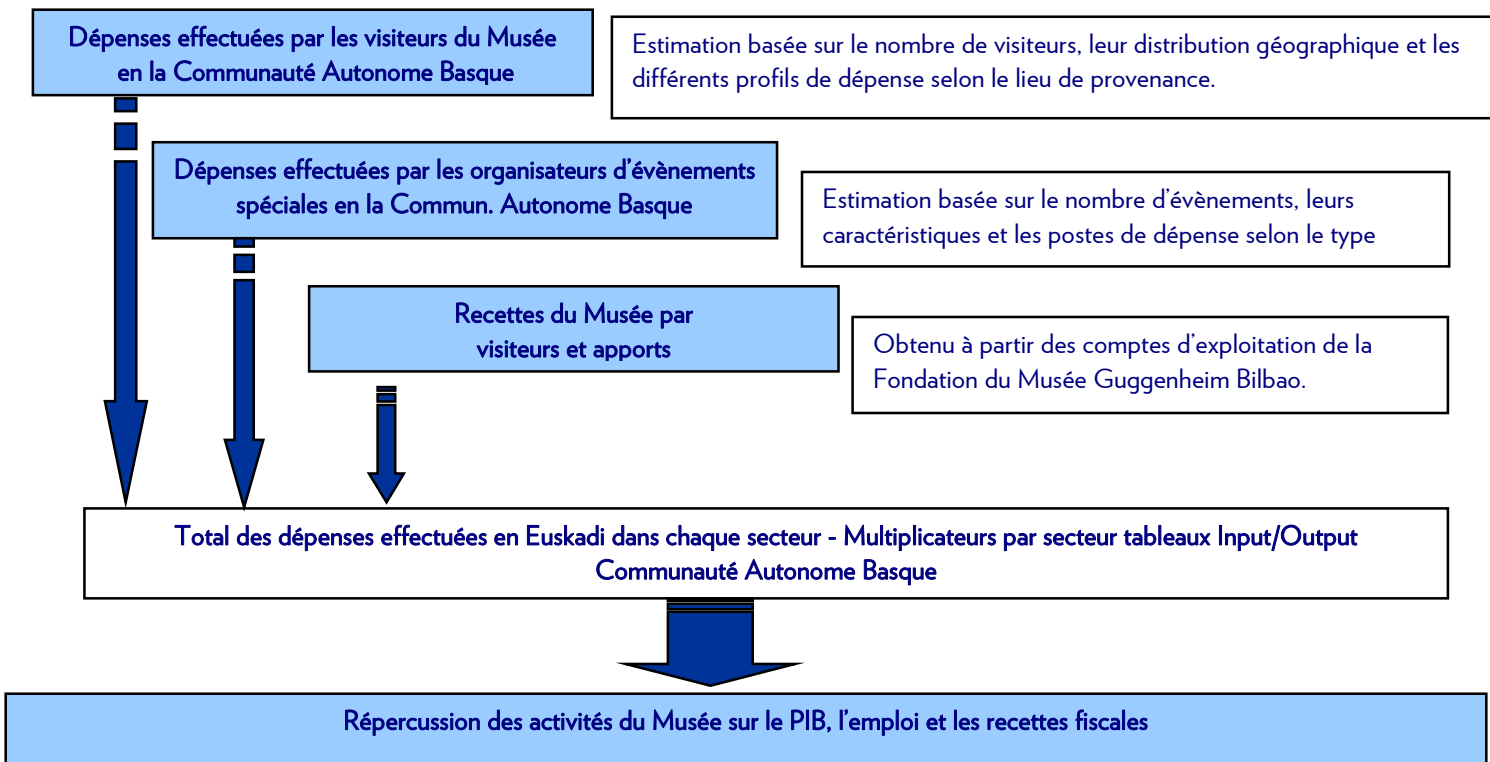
Dépenses effectuées par les visiteurs du Musée en la Communauté Autonome Basque

Estimation basée sur le nombre de visiteurs, leur distribution géographique et les différents profils de dépense selon le lieu de provenance.

Dépenses effectuées par les organisateurs d'évènements spéciales en la Commun. Autonome Basque

Estimation basée sur le nombre d'évènements, leurs caractéristiques et les postes de dépense selon le type

Recettes du Musée par visiteurs et apports

Obtenu à partir des comptes d'exploitation de la Fondation du Musée Guggenheim Bilbao.

Total des dépenses effectuées en Euskadi dans chaque secteur - Multiplicateurs par secteur tableaux Input/Output Communauté Autonome Basque

Répercussion des activités du Musée sur le PIB, l'emploi et les recettes fiscales